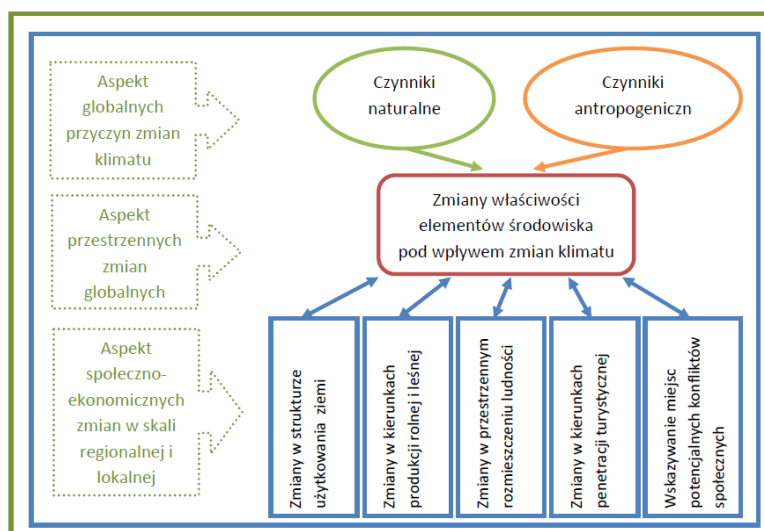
Aspekt globalnych przyczyn zmian klimatu

Aspekt przestrzennych zmian globalnych

Aspekt społeczno-ekonomicznych zmian w skali regionalnej i lokalnej

Czynniki naturalne

Czynniki antropogeniczn

Zmiany właściwości elementów środowiska pod wpływem zmian klimatu

Zmiany w strukturze użytkowania ziemi

Zmiany w kierunkach produkcji rolnej i leśnej

Zmiany w przestrzennym rozmieszczeniu ludności

Zmiany w kierunkach penetracji turystycznej

Wskazywanie miejsc potencjalnych konfliktów społecznych